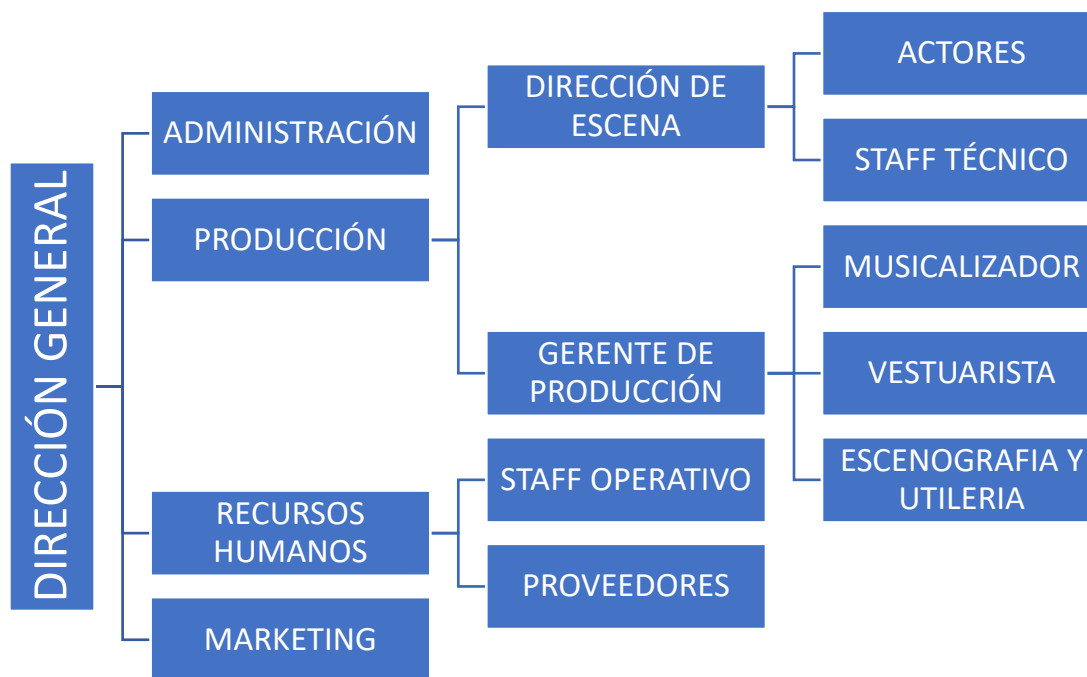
DIRECCIÓN GENERAL

ADMINISTRACIÓN

PRODUCCIÓN

RECURSOS HUMANOS

MARKETING

DIRECCIÓN DE ESCENA

GERENTE DE PRODUCCIÓN

STAFF OPERATIVO

PROVEEDORES

ACTORES

STAFF TÉCNICO

MUSICALIZADOR

VESTUARISTA

ESCENOGRAFIA Y UTILERIA